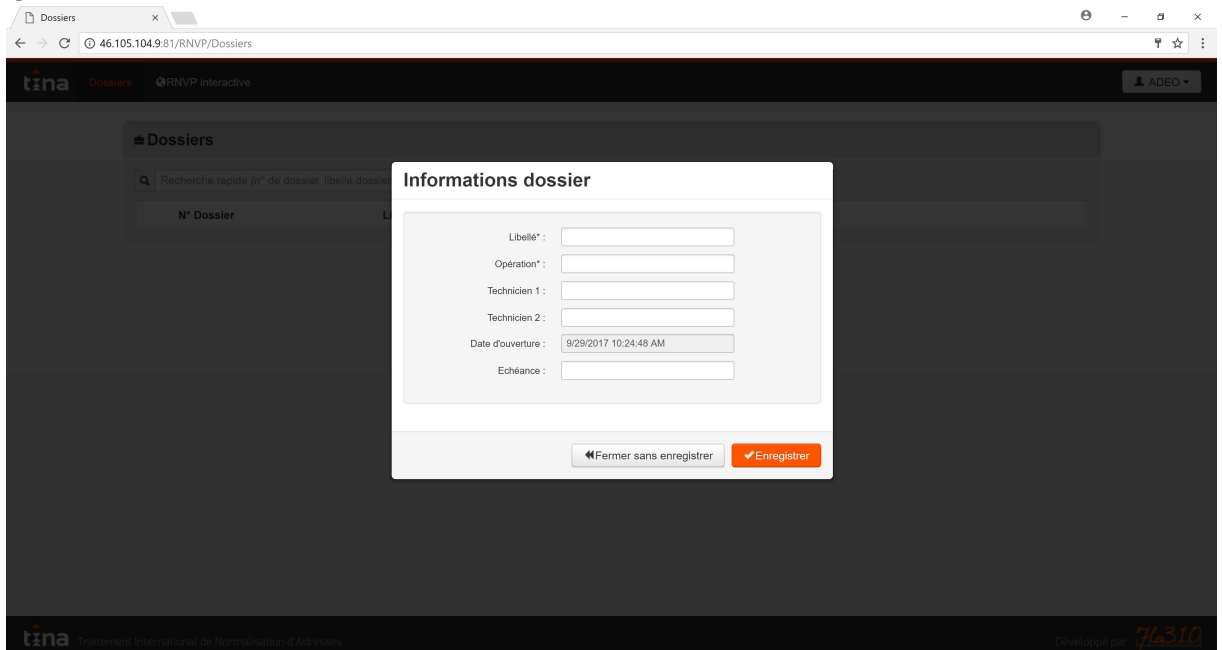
Dossiers

46.105.104.9:81/RNVP/Dossiers

tina Dossiers RNVP interactive

ADEO

Dossiers

Recherche rapide (n° de dossier, libellé dossier

N° Dossier

Li

Informations dossier

Libellé* :

Opération* :

Technicien 1 :

Technicien 2 :

Date d'ouverture : 9/29/2017 10:24:48 AM

Echéance :

Fermer sans enregistrer

Enregistrer

tina Traitement International de Normalisation d'Adresses

Développé par 76310